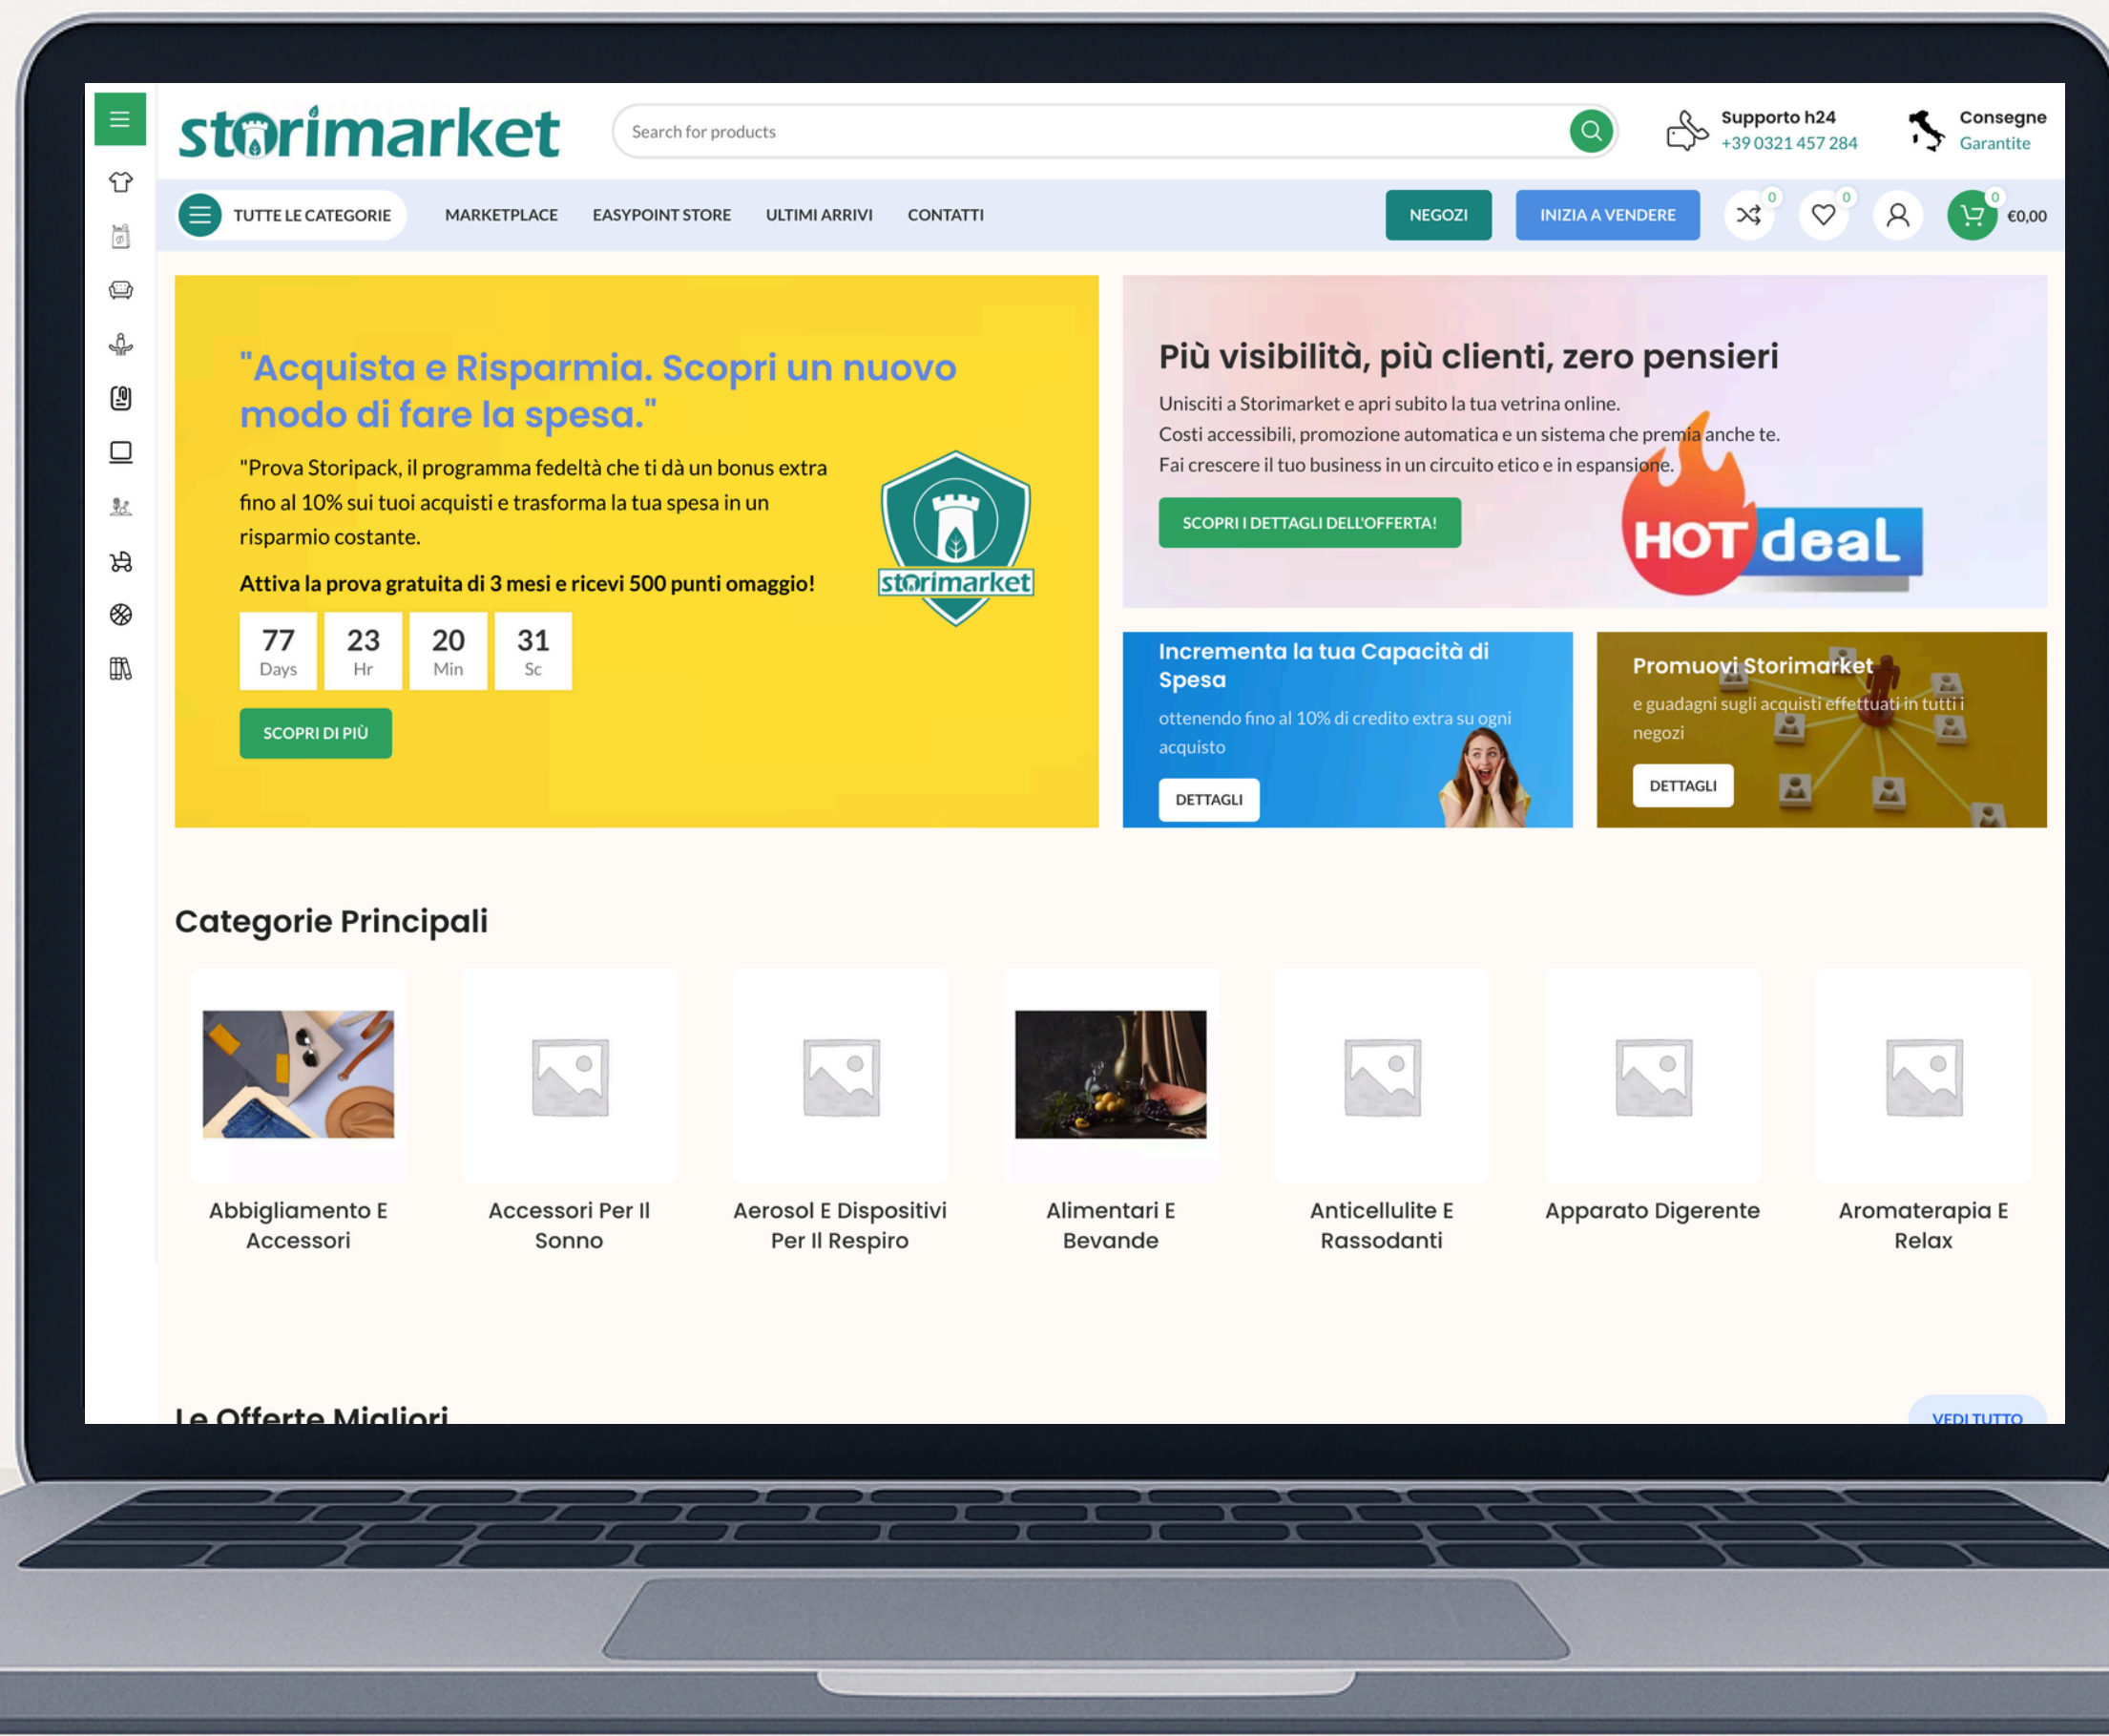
storimarket

Search for products

Supporto h24
+39 0321 457 284

Consegne
Garantite

TUTTE LE CATEGORIE
MARKETPLACE
EASYPOINT STORE
ULTIMI ARRIVI
CONTATTI
NEGOZI
INIZIA A VENDERE
0
0
0
€0,00

"Acquista e Risparmia. Scopri un nuovo modo di fare la spesa."

"Prova Storipack, il programma fedeltà che ti dà un bonus extra fino al 10% sui tuoi acquisti e trasforma la tua spesa in un risparmio costante.

Attiva la prova gratuita di 3 mesi e ricevi 500 punti omaggio!

storimarket

| 77 | 23 | 20 | 31 |
|---|---|---|---|
| Days | Hr | Min | Sc |

SCOPRI DI PIÙ

Più visibilità, più clienti, zero pensieri

Unisciti a Storimarket e apri subito la tua vetrina online.
Costi accessibili, promozione automatica e un sistema che premia anche te.
Fai crescere il tuo business in un circuito etico e in espansione.

SCOPRI I DETTAGLI DELL'OFFERTA!

HOT deal

Incrementa la tua Capacità di Spesa

ottenendo fino al 10% di credito extra su ogni acquisto

DETTAGLI

Promuovi Storimarket

e guadagni sugli acquisti effettuati in tutti i negozi

DETTAGLI

Categorie Principali

Abbigliamento E Accessori

Accessori Per Il Sonno

Aerosol E Dispositivi Per Il Respiro

Alimentari E Bevande

Anticellulite E Rassodanti

Apparato Digerente

Aromaterapia E Relax

Le Offerte Migliori

VEDI TUTTO